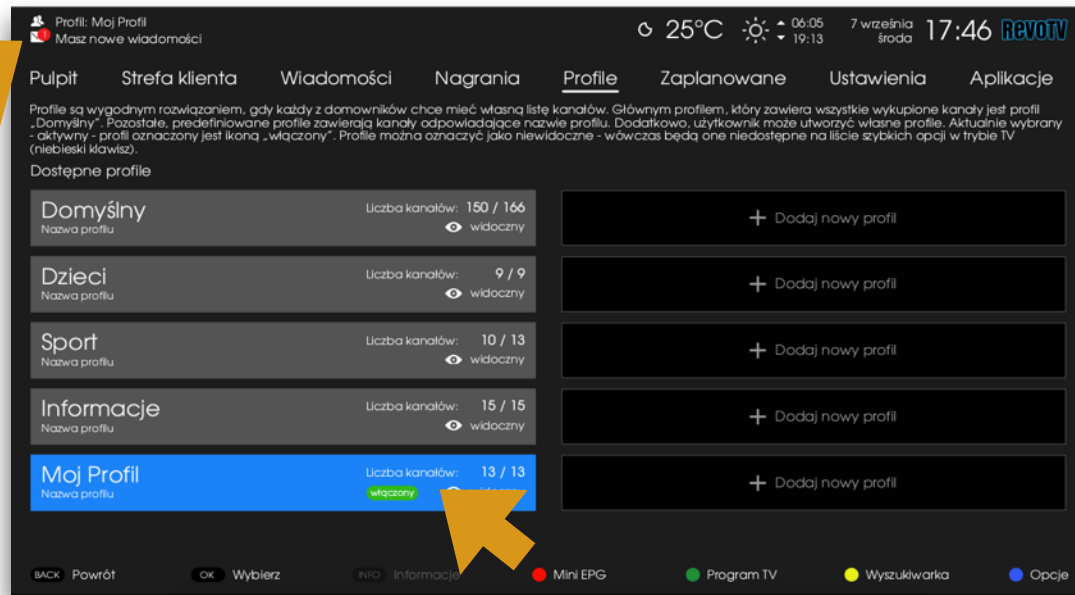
Profil: Moj Profil
Masz nowe wiadomości

25°C 06:05 19:13 7 września środa 17:46 RevoTV

Pulpit Strefa klienta Wiadomości Nagrania Profile Zaplanowane Ustawienia Aplikacje

Profile są wygodnym rozwiązaniem, gdy każdy z domowników chce mieć własną listę kanałów. Głównym profilem, który zawiera wszystkie wykupione kanały jest profil „Domyślny". Pozostałe, predefiniowane profile zawierają kanały odpowiadające nazwie profilu. Dodatkowo, użytkownik może utworzyć własne profile. Aktualnie wybrany - aktywny - profil oznaczony jest ikoną „włączony". Profile można oznaczyć jako niewidoczne - wówczas będą one niedostępne na liście szybkich opcji w trybie TV (niebieski klawisz).

Dostępne profile

Domyślny
Nazwa profilu
Liczba kanałów: 150 / 166
widoczny

+ Dodaj nowy profil

Dzieci
Nazwa profilu
Liczba kanałów: 9 / 9
widoczny

+ Dodaj nowy profil

Sport
Nazwa profilu
Liczba kanałów: 10 / 13
widoczny

+ Dodaj nowy profil

Informacje
Nazwa profilu
Liczba kanałów: 15 / 15
widoczny

+ Dodaj nowy profil

Moj Profil
Nazwa profilu
Liczba kanałów: 13 / 13
włączony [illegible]

+ Dodaj nowy profil

BACK Powrót OK Wybierz INFO Informacje Mini EPG Program TV Wyszukiwarka Opcje